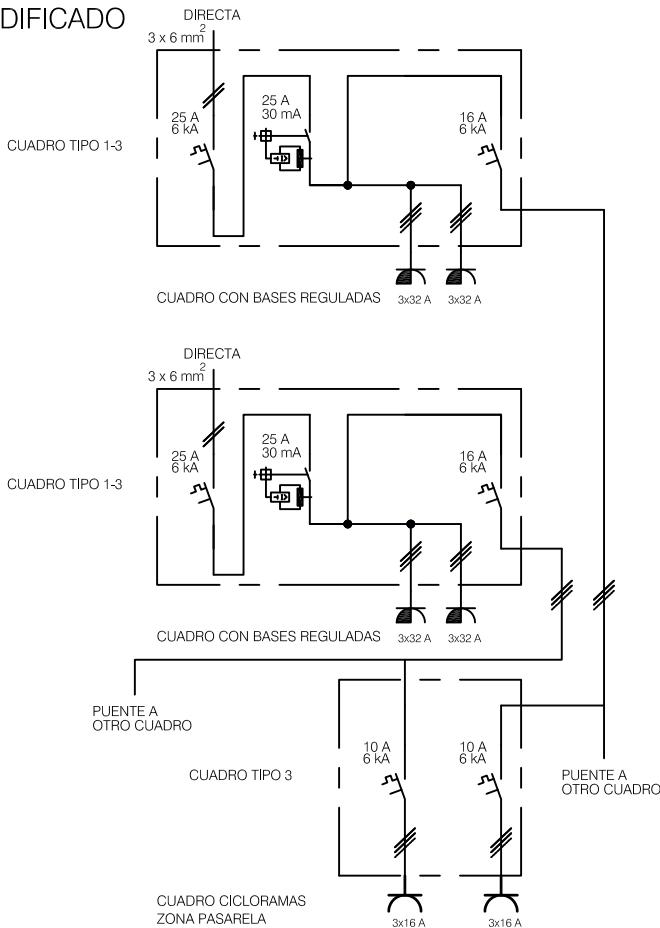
DIFICADO

DIRECTA
3 x 6 mm$^2$

25 A
6 kA

25 A
30 mA

16 A
6 kA

CUADRO TIPO 1-3

3x32 A
3x32 A

CUADRO CON BASES REGULADAS

DIRECTA
3 x 6 mm$^2$

25 A
6 kA

25 A
30 mA

16 A
6 kA

CUADRO TIPO 1-3

3x32 A
3x32 A

CUADRO CON BASES REGULADAS

PUENTE A
OTRO CUADRO

10 A
6 kA

10 A
6 kA

CUADRO TIPO 3

PUENTE A
OTRO CUADRO

CUADRO CICLORAMAS
ZONA PASARELA

3x16 A
3x16 A